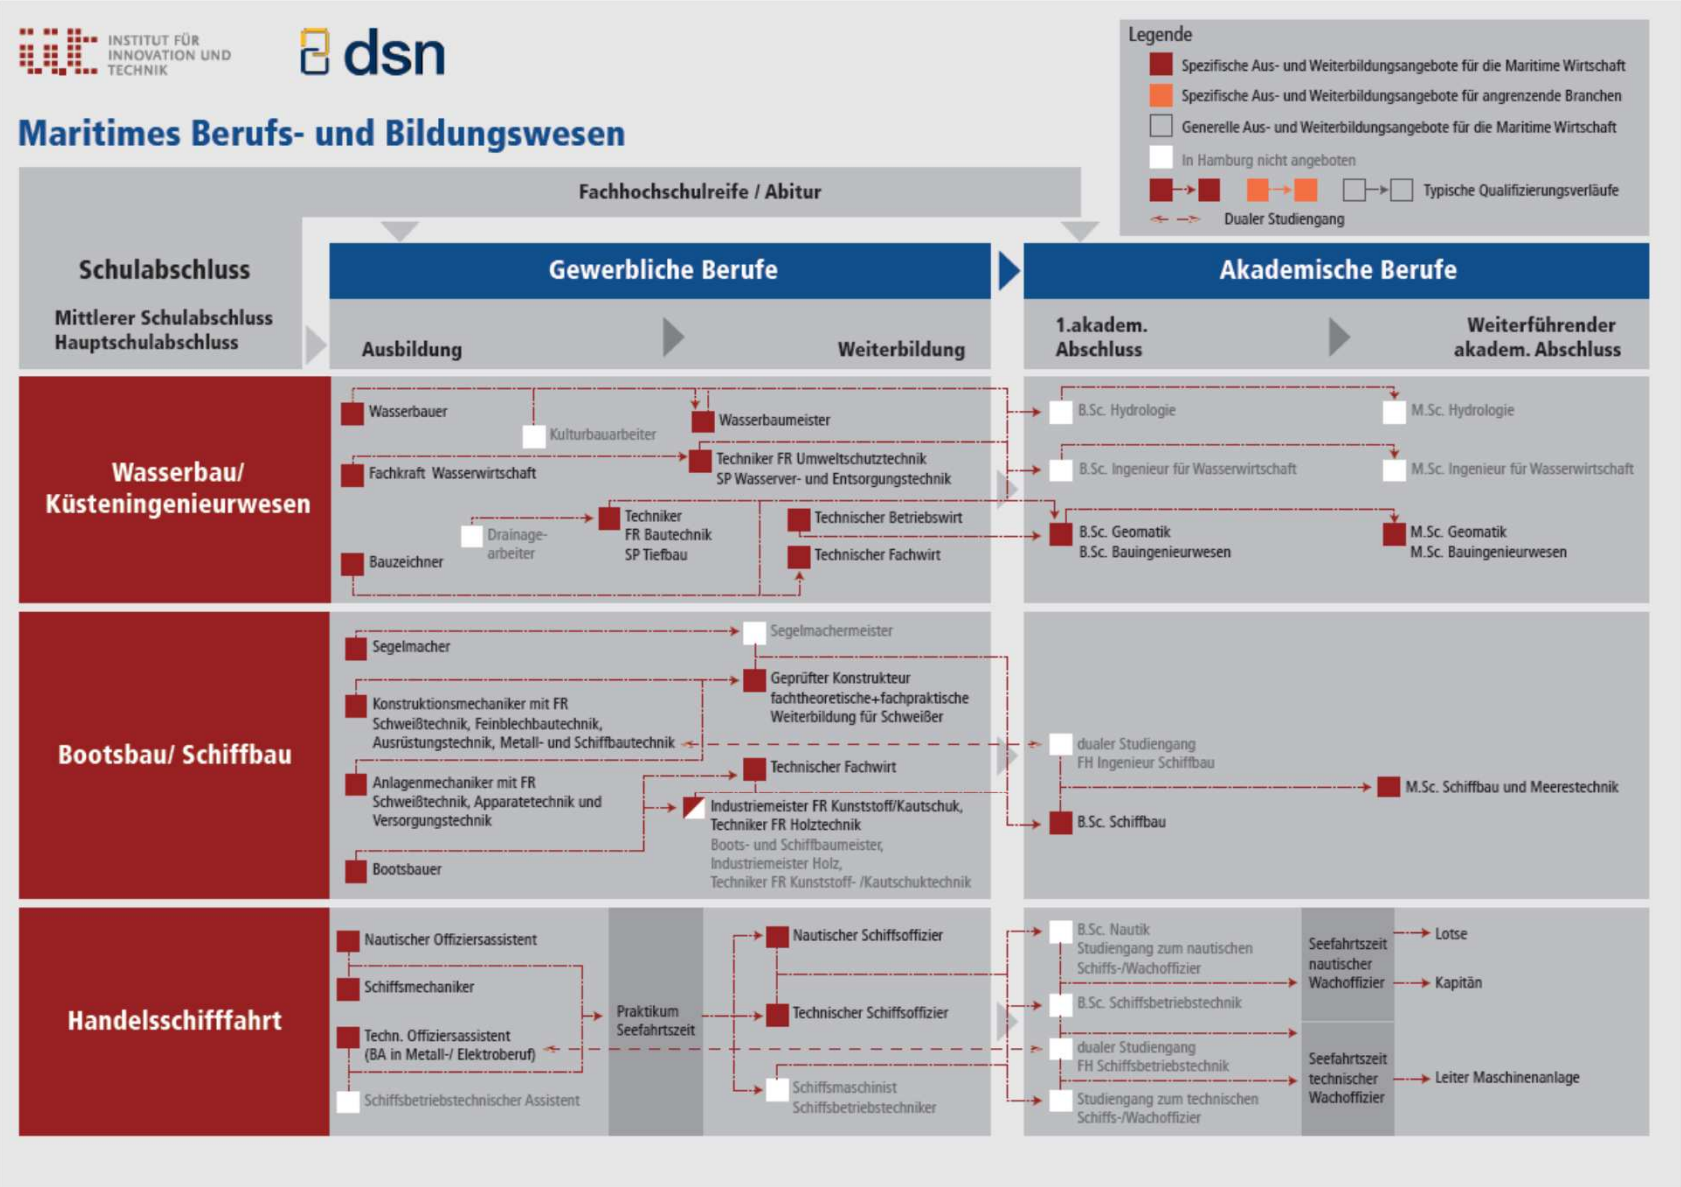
iit INSTITUT FÜR INNOVATION UND TECHNIK

dsn

Maritimes Berufs- und Bildungswesen

Legende
Spezifische Aus- und Weiterbildungsangebote für die Maritime Wirtschaft
Spezifische Aus- und Weiterbildungsangebote für angrenzende Branchen
Generelle Aus- und Weiterbildungsangebote für die Maritime Wirtschaft
In Hamburg nicht angeboten
Typische Qualifizierungsverläufe
Dualer Studiengang

Fachhochschulreife / Abitur

Schulabschluss
Mittlerer Schulabschluss
Hauptschulabschluss

Gewerbliche Berufe
Ausbildung
Weiterbildung

Akademische Berufe
1.akadem. Abschluss
Weiterführender akadem. Abschluss

Wasserbau/ Küsteningenieurwesen

Wasserbauer
Kulturbauarbeiter
Wasserbaumeister
Fachkraft Wasserwirtschaft
Techniker FR Umweltschutztechnik SP Wasserver- und Entsorgungstechnik
Drainagearbeiter
Techniker FR Bautechnik SP Tiefbau
Technischer Betriebswirt
Technischer Fachwirt
Bauzeichner
B.Sc. Hydrologie
M.Sc. Hydrologie
B.Sc. Ingenieur für Wasserwirtschaft
M.Sc. Ingenieur für Wasserwirtschaft
B.Sc. Geomatik
B.Sc. Bauingenieurwesen
M.Sc. Geomatik
M.Sc. Bauingenieurwesen

Bootsbau/ Schiffbau

Segelmacher
Segelmachermeister
Geprüfter Konstrukteur
fachtheoretische+fachpraktische Weiterbildung für Schweißer
Konstruktionsmechaniker mit FR Schweißtechnik, Feinblechbautechnik, Ausrüstungstechnik, Metall- und Schiffbautechnik
dualer Studiengang FH Ingenieur Schiffbau
Technischer Fachwirt
Anlagenmechaniker mit FR Schweißtechnik, Apparatetechnik und Versorgungstechnik
Industriemeister FR Kunststoff/Kautschuk, Techniker FR Holztechnik
Boots- und Schiffbaumeister, Industriemeister Holz, Techniker FR Kunststoff- /Kautschuktechnik
M.Sc. Schiffbau und Meerestechnik
B.Sc. Schiffbau
Bootsbauer

Handelsschifffahrt

Nautischer Offiziersassistent
Schiffsmechaniker
Techn. Offiziersassistent (BA in Metall-/ Elektroberuf)
Schiffsbetriebstechnischer Assistent
Praktikum Seefahrtszeit
Nautischer Schiffsoffizier
Technischer Schiffsoffizier
Schiffsmaschinist Schiffsbetriebstechniker
B.Sc. Nautik Studiengang zum nautischen Schiffs-/Wachoffizier
B.Sc. Schiffsbetriebstechnik
dualer Studiengang FH Schiffsbetriebstechnik
Studiengang zum technischen Schiffs-/Wachoffizier
Seefahrtszeit nautischer Wachoffizier
Seefahrtszeit technischer Wachoffizier
Lotse
Kapitän
Leiter Maschinenanlage